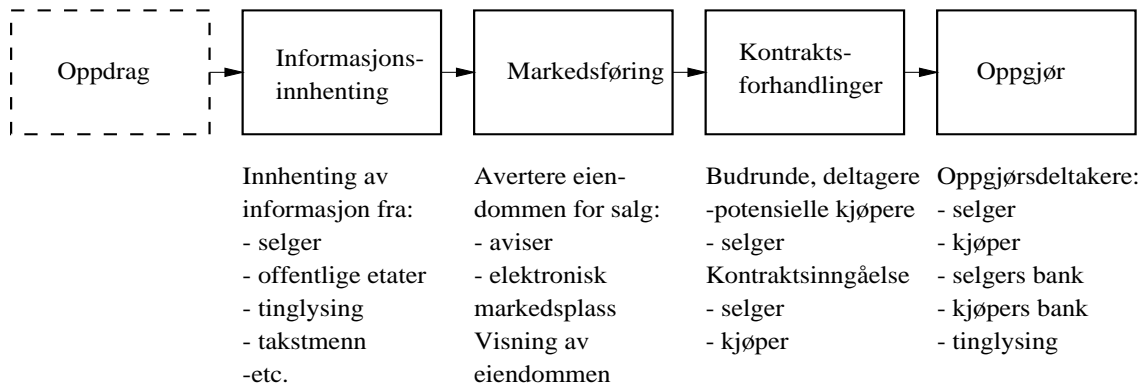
Oppdrag

Informasjonsinnhenting

Markedsføring

Kontraktsforhandlinger

Oppgjør

Innhenting av informasjon fra:
- selger
- offentlige etater
- tinglysing
- takstmenn
-etc.

Avertere eiendommen for salg:
- aviser
- elektronisk markedsplass
Visning av eiendommen

Budrunde, deltagere
-potensielle kjøpere
- selger
Kontraktsinngåelse
- selger
- kjøper

Oppgjørsdeltakere:
- selger
- kjøper
- selgers bank
- kjøpers bank
- tinglysing